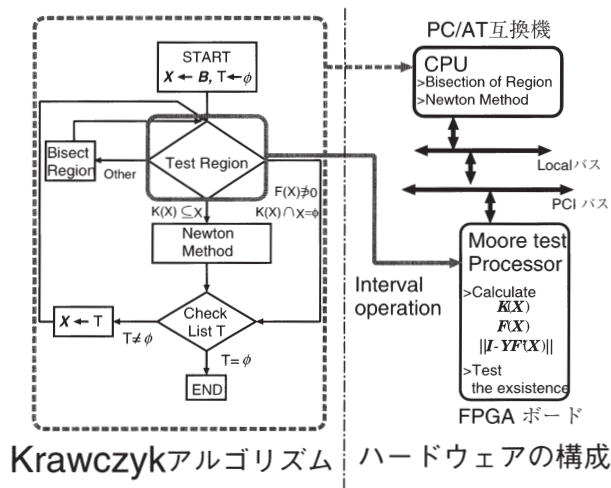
START
$X \leftarrow B$, $T \leftarrow \phi$

Bisect Region

Test Region

Other

$F(X) \not\ni 0$

$K(X) \subseteq X$

$K(X) \cap X = \phi$

Newton Method

Check List T

$X \leftarrow T$

$T \neq \phi$

$T = \phi$

END

PC/AT互換機

CPU
>Bisection of Region
>Newton Method

Localバス

PCI バス

Interval operation

Moore test Processor
>Calculate
$K(X)$
$F(X)$
$||I - YF'(X)||$
>Test the exsistence

FPGA ボード

Krawczykアルゴリズム

ハードウェアの構成